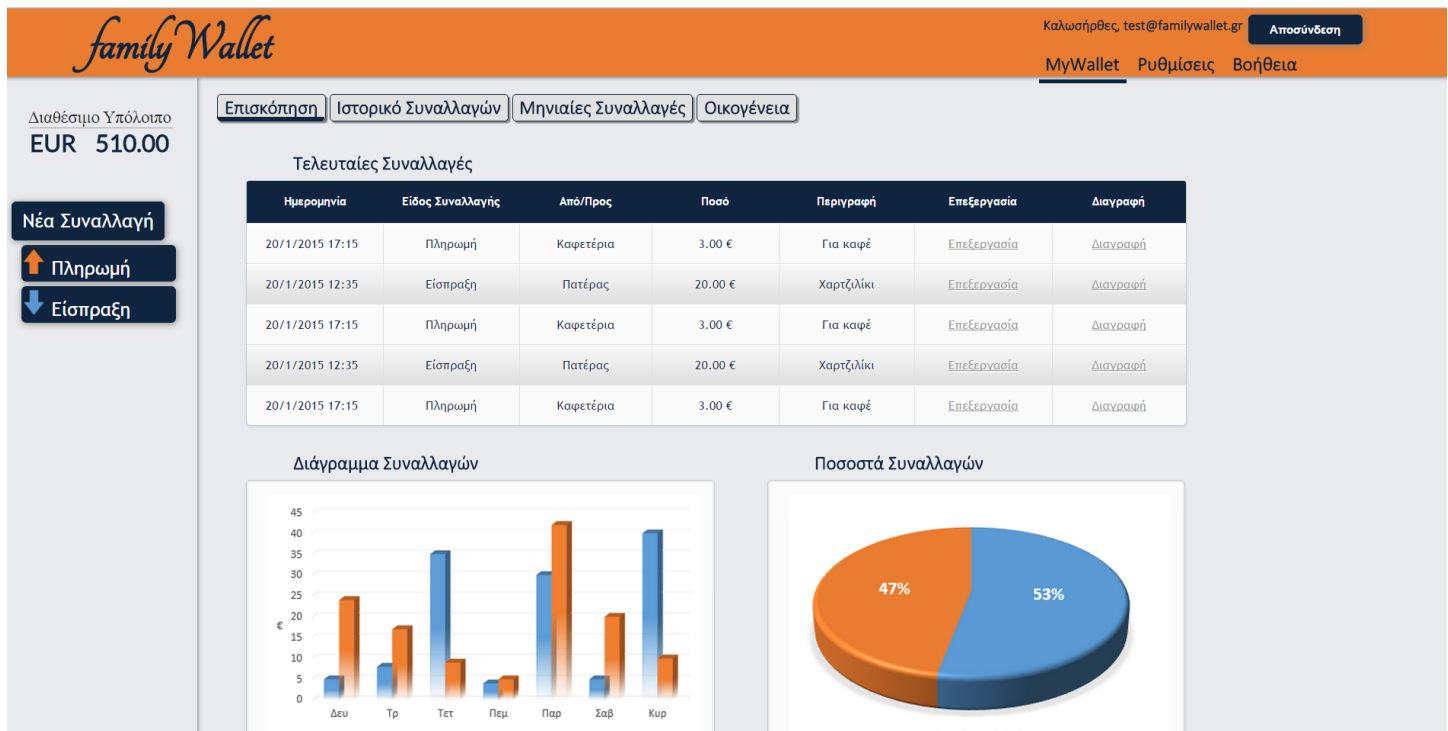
family Wallet

Καλωσήρθες, test@familywallet.gr Αποσύνδεση

MyWallet Ρυθμίσεις Βοήθεια

Διαθέσιμο Υπόλοιπο
EUR 510.00

Νέα Συναλλαγή
Πληρωμή
Είσπραξη

Επισκόπηση Ιστορικό Συναλλαγών Μηνιαίες Συναλλαγές Οικογένεια

Τελευταίες Συναλλαγές

| Ημερομηνία | Είδος Συναλλαγής | Από/Προς | Ποσό | Περιγραφή | Επεξεργασία | Διαγραφή |
|---|---|---|---|---|---|---|
| 20/1/2015 17:15 | Πληρωμή | Καφετέρια | 3.00 € | Για καφέ | Επεξεργασία | Διαγραφή |
| 20/1/2015 12:35 | Είσπραξη | Πατέρας | 20.00 € | Χαρτζιλίκι | Επεξεργασία | Διαγραφή |
| 20/1/2015 17:15 | Πληρωμή | Καφετέρια | 3.00 € | Για καφέ | Επεξεργασία | Διαγραφή |
| 20/1/2015 12:35 | Είσπραξη | Πατέρας | 20.00 € | Χαρτζιλίκι | Επεξεργασία | Διαγραφή |
| 20/1/2015 17:15 | Πληρωμή | Καφετέρια | 3.00 € | Για καφέ | Επεξεργασία | Διαγραφή |

Διάγραμμα Συναλλαγών

45 40 35 30 25 20 15 10 5 0
€
Δευ Τρ Τετ Πεμ Παρ Σαβ Κυρ

Ποσοστά Συναλλαγών

47%
53%